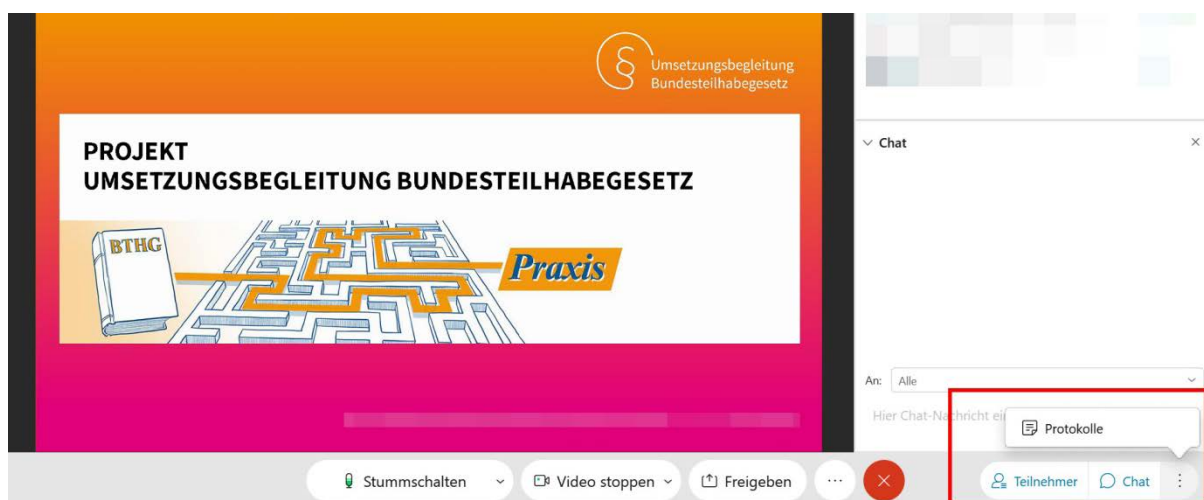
Umsetzungsbegleitung Bundesteilhabegesetz

PROJEKT
UMSETZUNGSBEGLEITUNG BUNDESTEILHABEGESETZ

BTHG

Praxis

Chat

An: Alle

Hier Chat-Nachricht ei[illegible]

Protokolle

Stummschalten

Video stoppen

Freigeben

Teilnehmer

Chat